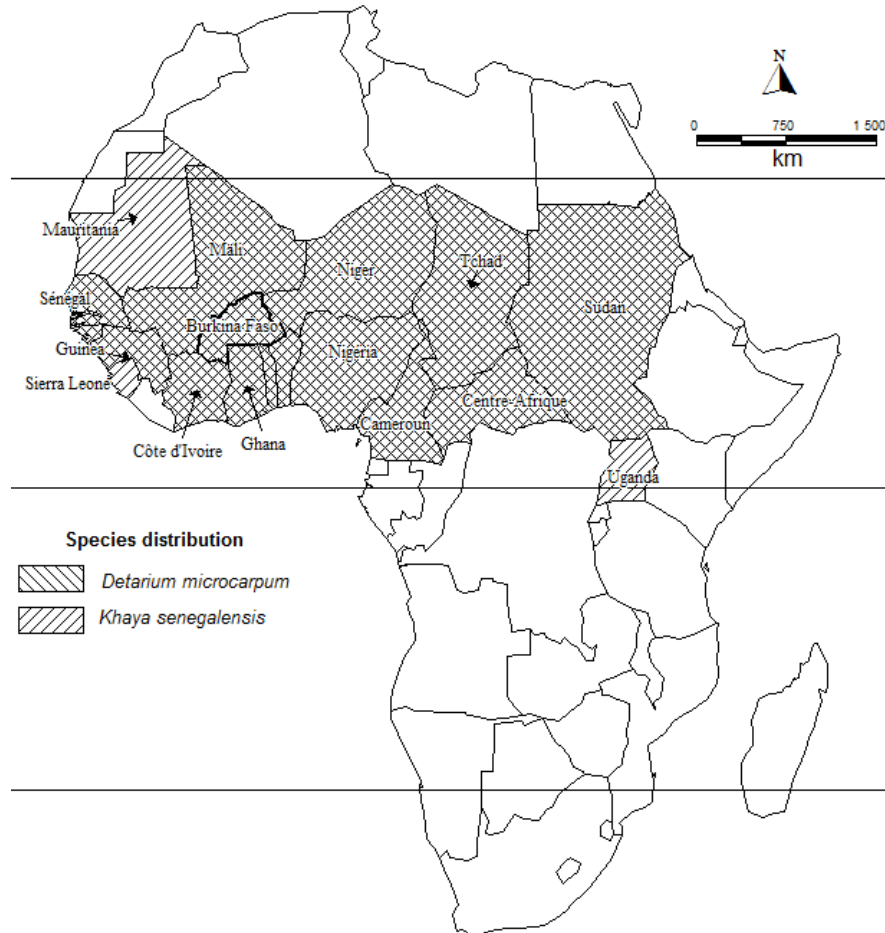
N

0 750 1 500
km

Mauritania
Mali
Niger
Tchad
Sudan
Sénégal
Burkina Faso
Guinea
Nigeria
Sierra Leone
Centre-Afrique
Cameroun
Côte d'Ivoire
Ghana
Uganda

Species distribution
Detarium microcarpum
Khaya senegalensis